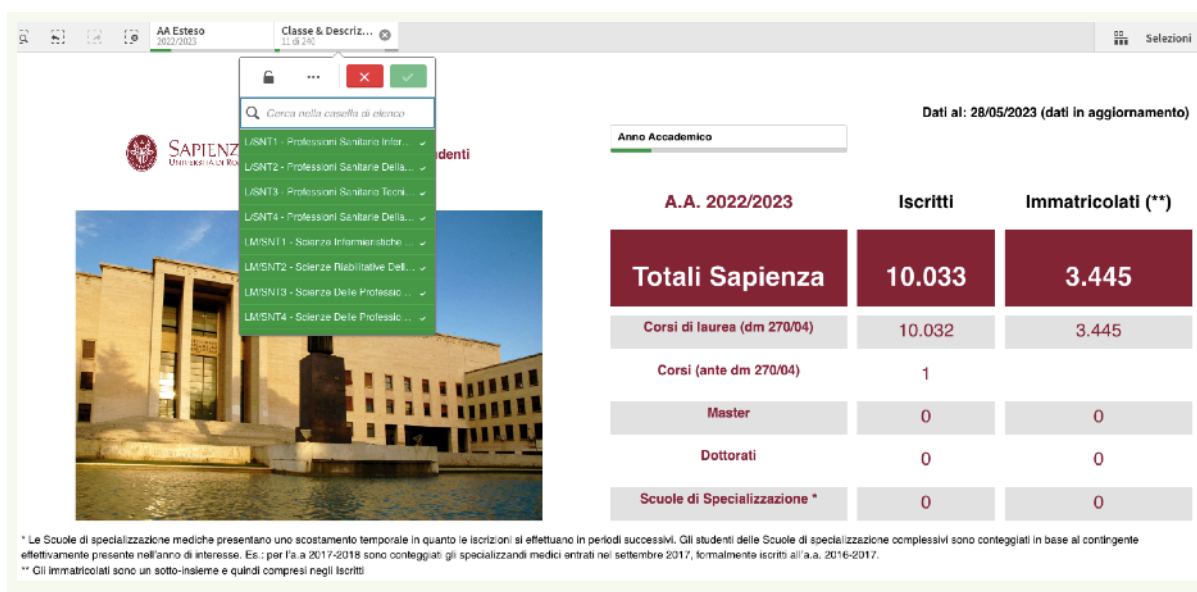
AA Esteso
2022/2023

Classe & Descriz...
11 di 240

Selezioni

Cerca nella casella di elenco

L/SNT1 - Professioni Sanitarie Infer...
L/SNT2 - Professioni Sanitarie Della...
L/SNT3 - Professioni Sanitarie Tecni...
L/SNT4 - Professioni Sanitarie Della...
LM/SNT1 - Scienze Infermieristiche ...
LM/SNT2 - Scienze Riabilitative Dell...
LM/SNT3 - Scienze Delle Professio...
LM/SNT4 - Scienze Delle Professio...

SAPIENZA
UNIVERSITÀ DI ROMA

denti

Dati al: 28/05/2023 (dati in aggiornamento)

Anno Accademico

| A.A. 2022/2023 | Iscritti | Immatricolati (**) |
|---|---|---|
| Totali Sapienza | 10.033 | 3.445 |
| Corsi di laurea (dm 270/04) | 10.032 | 3.445 |
| Corsi (ante dm 270/04) | 1 | |
| Master | 0 | 0 |
| Dottorati | 0 | 0 |
| Scuole di Specializzazione * | 0 | 0 |

* Le Scuole di specializzazione mediche presentano uno scostamento temporale in quanto le iscrizioni si effettuano in periodi successivi. Gli studenti delle Scuole di specializzazione complessivi sono conteggiati in base al contingente effettivamente presente nell'anno di interesse. Es.: per l'a.a 2017-2018 sono conteggiati gli specializzandi medici entrati nel settembre 2017, formalmente iscritti all'a.a. 2016-2017.
** Gli immatricolati sono un sotto-insieme e quindi compresi negli Iscritti